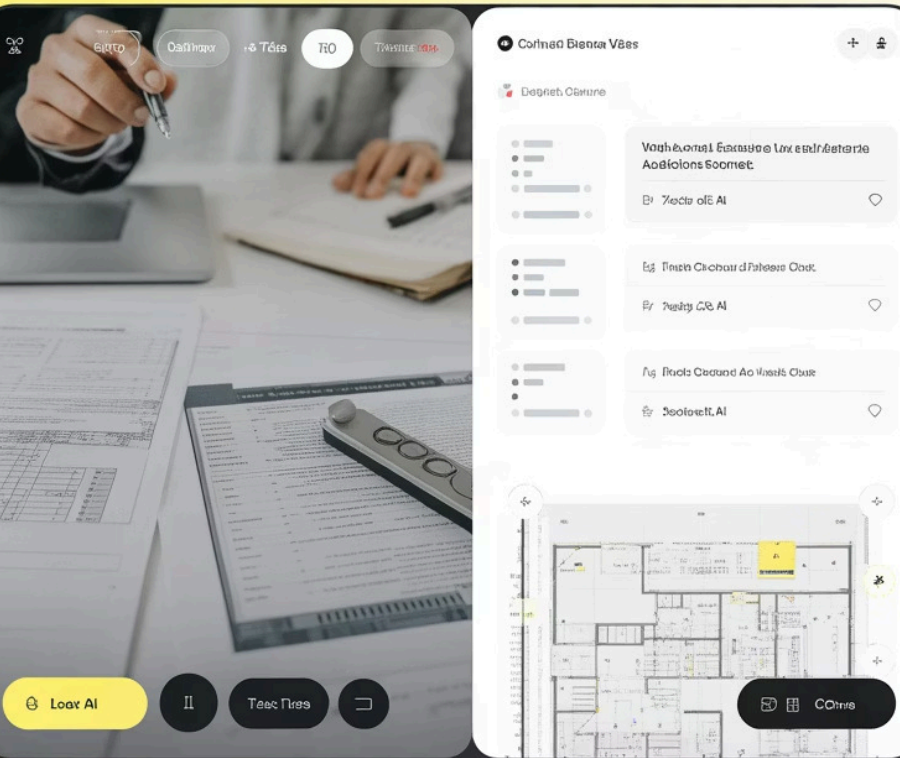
Birto
Cathbrue
+6 Tiles
RO
Tienna
Cofinad Bienna Vises
Degeet Cenune
Vogh Leonst Beasuse Lvx erdreteante Aoblcions Socmet
Toocls olE Al
Fasin Cachuard Pafsee Ocuk
Fogetg CB Al
Rook Ceaand Ao Heask Ouxe
Soolsrelt Al
Loox Al
Tese Ress
COms